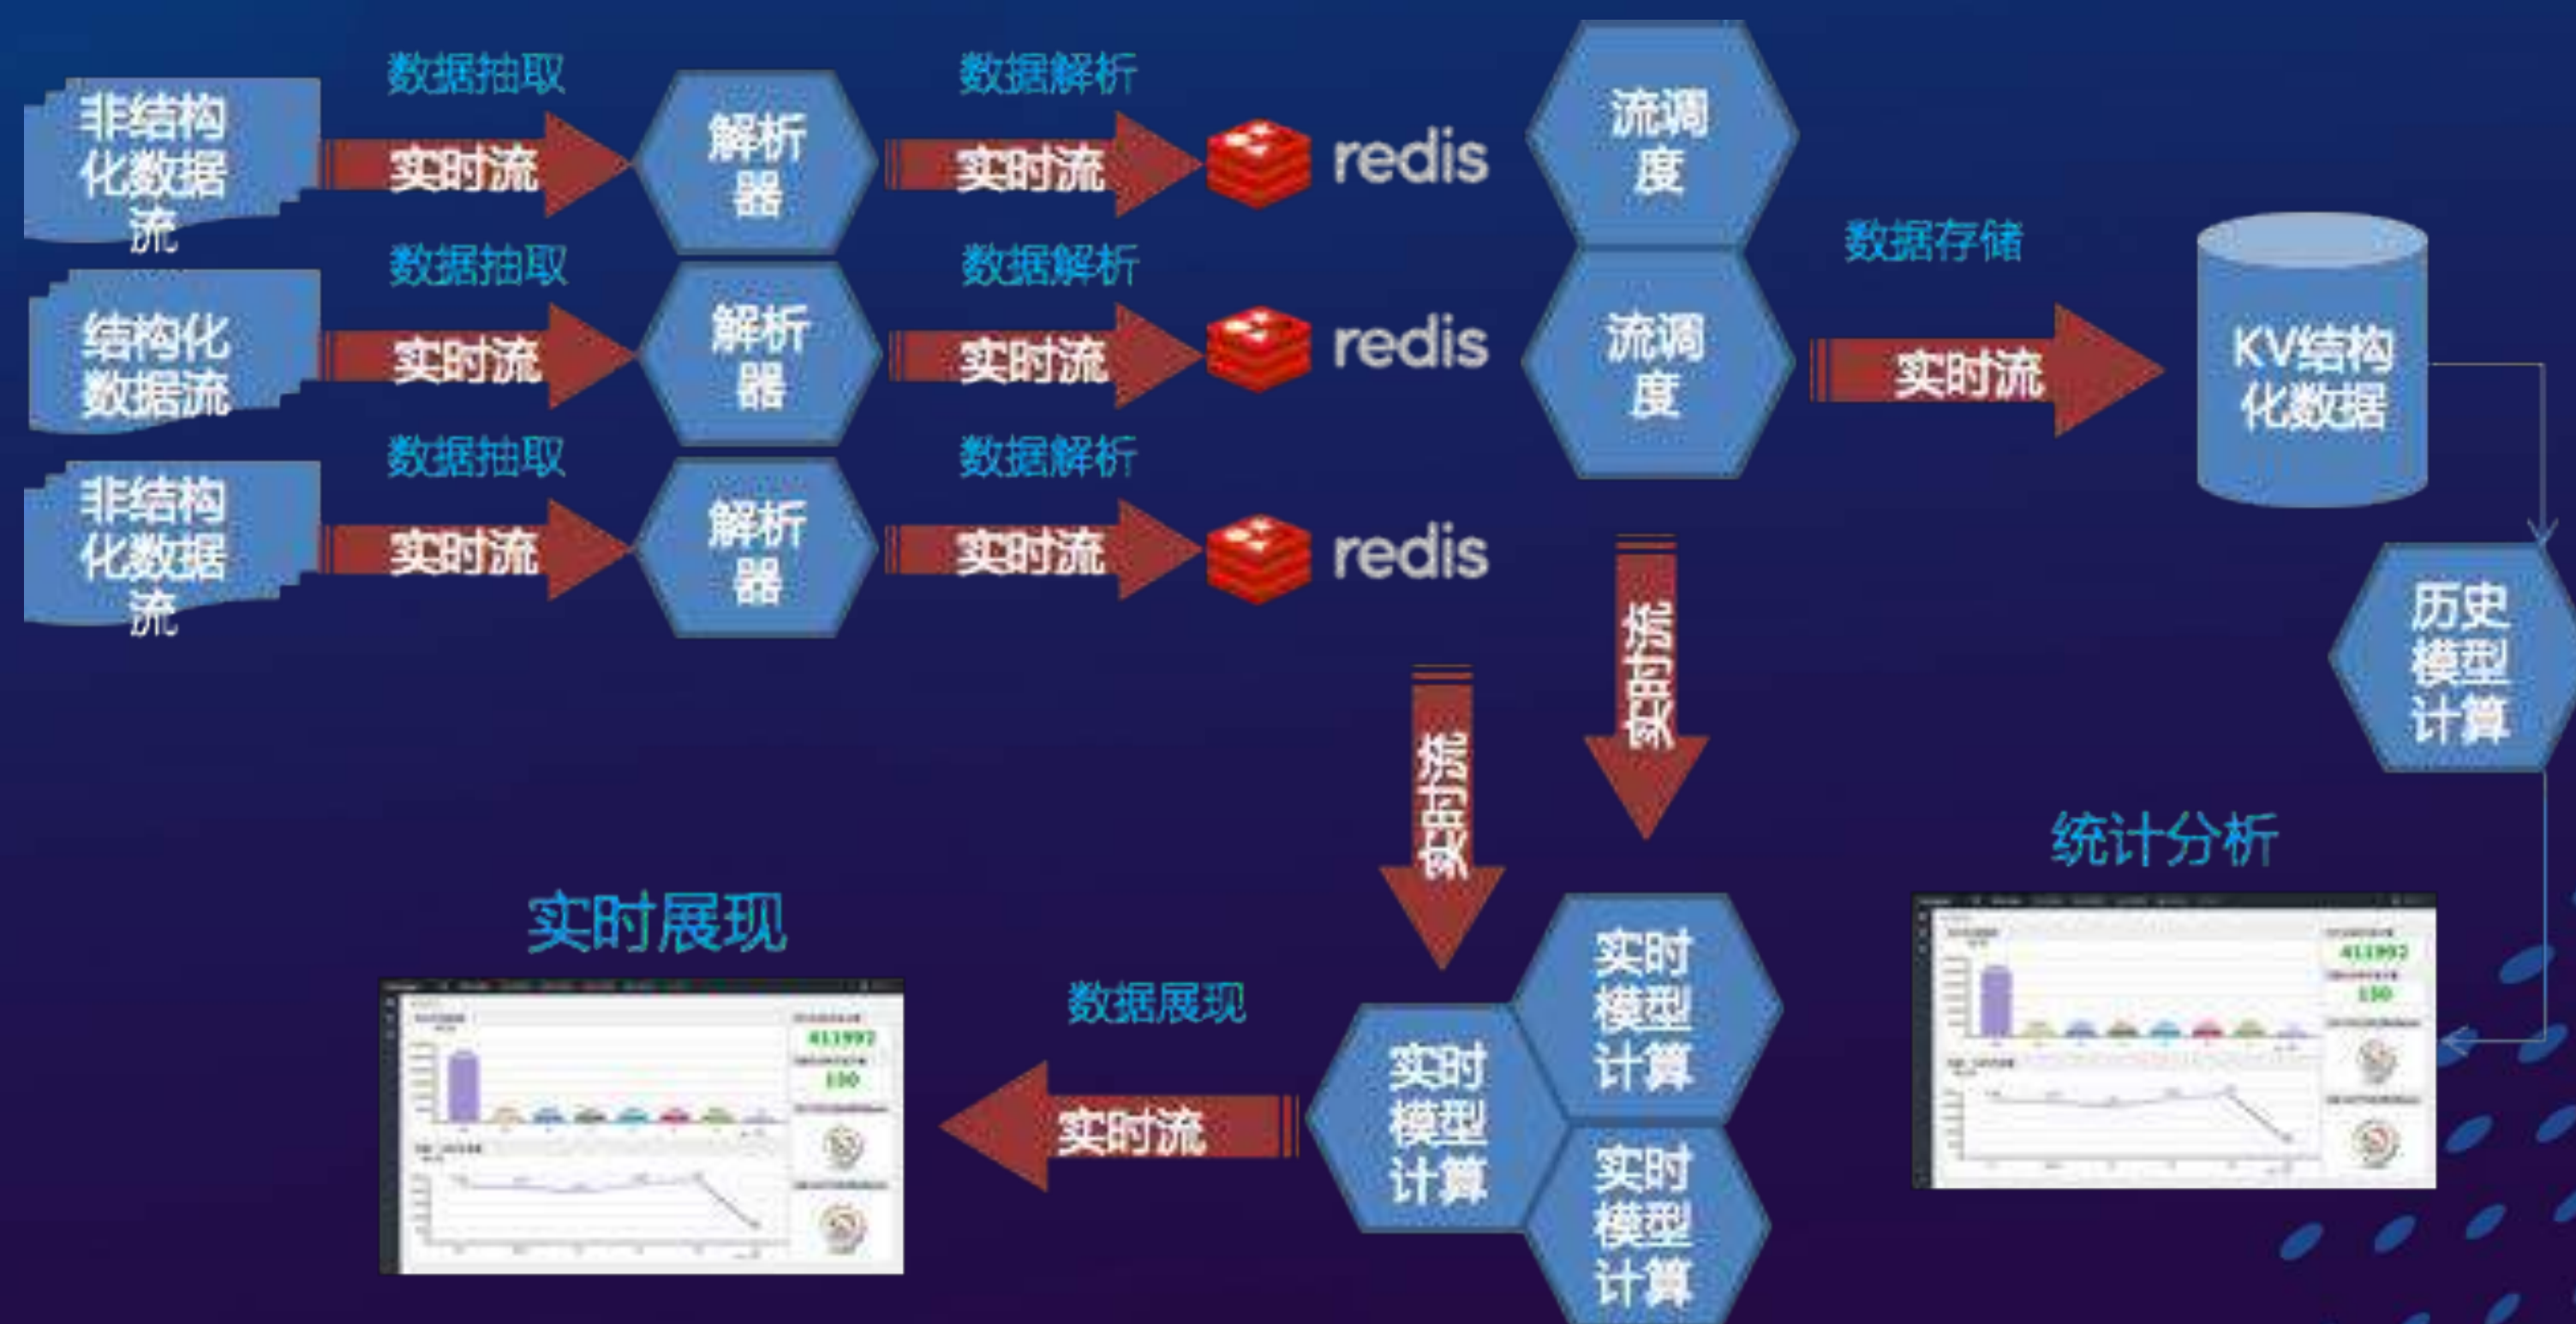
非结构化数据流

数据抽取

实时流

解析器

数据解析

实时流

redis

流调度

结构化数据流

数据抽取

实时流

解析器

数据解析

实时流

redis

流调度

非结构化数据流

数据抽取

实时流

解析器

数据解析

实时流

redis

数据存储

实时流

KV结构化数据

指标获取

指标获取

历史模型计算

统计分析

实时展现

数据展现

实时流

实时模型计算

实时模型计算

实时模型计算

413993

150

413992

150